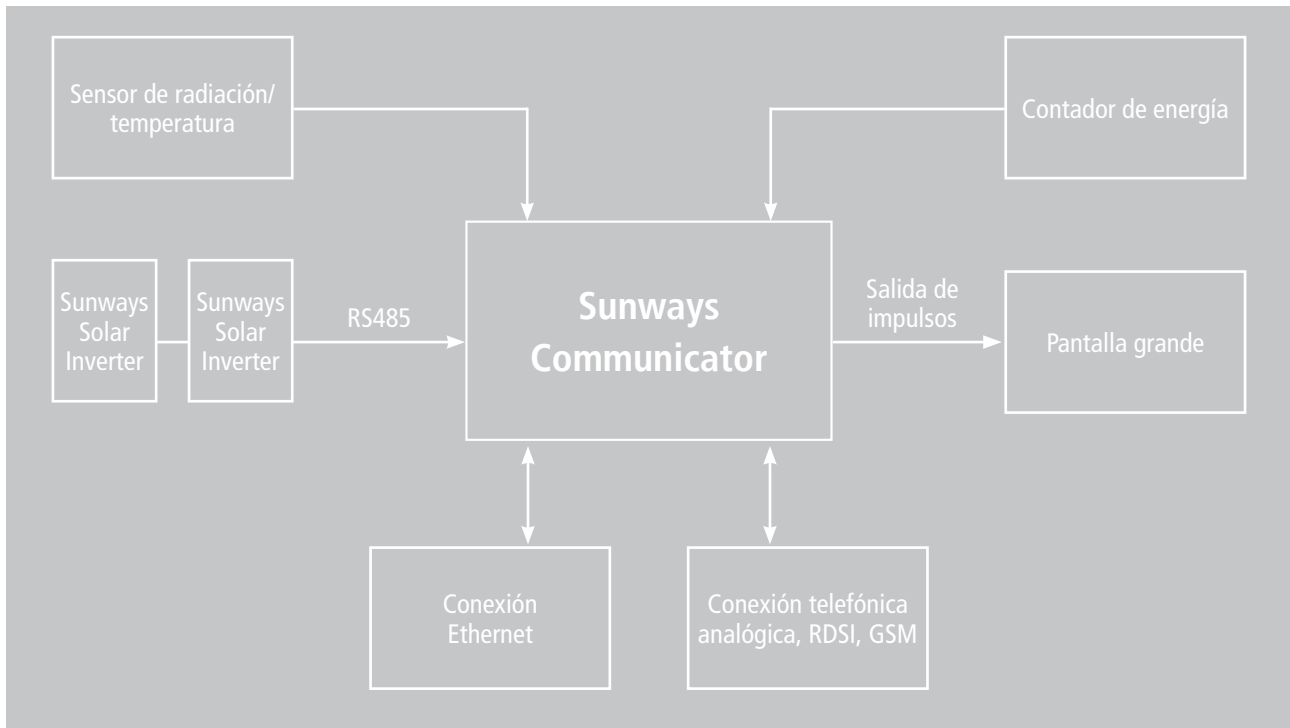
Sensor de radiación/ temperatura

Contador de energía

Sunways Solar Inverter

Sunways Solar Inverter

RS485

Sunways Communicator

Salida de impulsos

Pantalla grande

Conexión Ethernet

Conexión telefónica analógica, RDSI, GSM